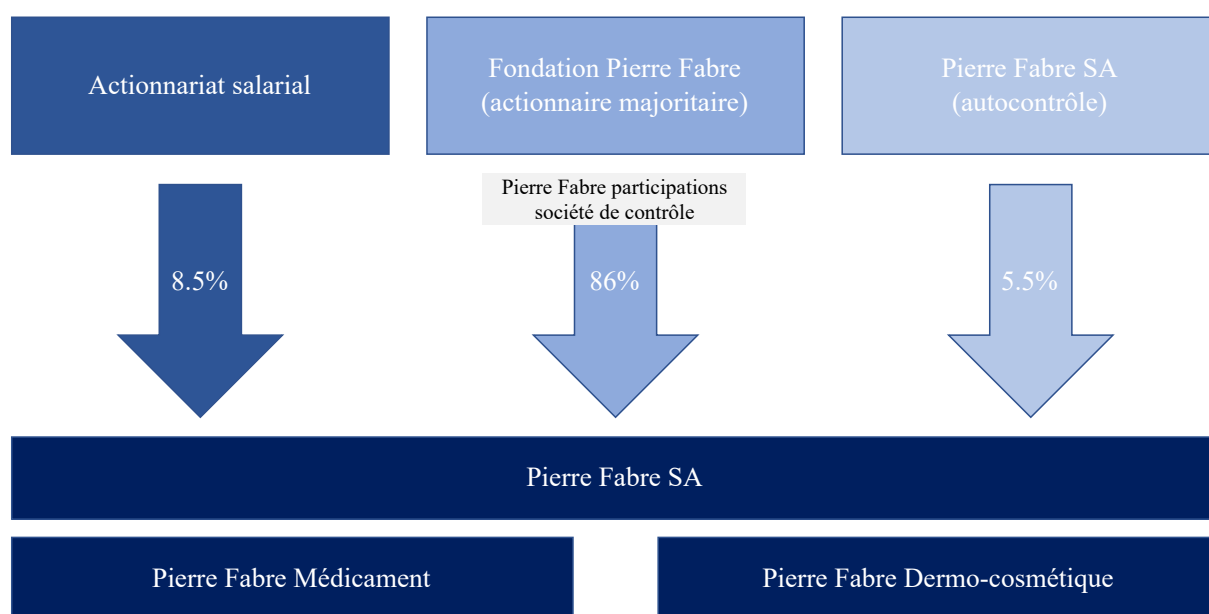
Actionnariat salarial

Fondation Pierre Fabre (actionnaire majoritaire)

Pierre Fabre SA (autocontrôle)

8.5%

Pierre Fabre participations société de contrôle

86%

5.5%

Pierre Fabre SA

Pierre Fabre Médicament

Pierre Fabre Dermo-cosmétique